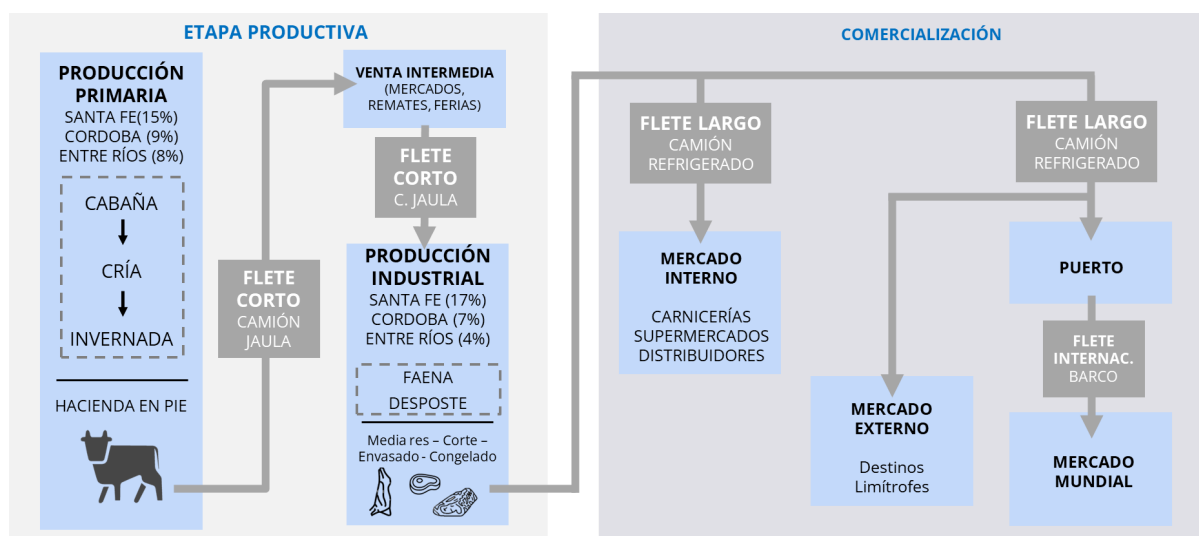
ETAPA PRODUCTIVA

PRODUCCIÓN PRIMARIA
SANTA FE(15%)
CORDOBA (9%)
ENTRE RÍOS (8%)

CABAÑA
CRÍA
INVERNADA

HACIENDA EN PIE

FLETE CORTO
CAMIÓN JAULA

VENTA INTERMEDIA
(MERCADOS, REMATES, FERIAS)

FLETE CORTO
C. JAULA

PRODUCCIÓN INDUSTRIAL
SANTA FE (17%)
CORDOBA (7%)
ENTRE RÍOS (4%)

FAENA
DESPOSTE

Media res – Corte – Envasado - Congelado

COMERCIALIZACIÓN

FLETE LARGO
CAMIÓN REFRIGERADO

MERCADO INTERNO

CARNICERÍAS
SUPERMERCADOS
DISTRIBUIDORES

FLETE LARGO
CAMIÓN REFRIGERADO

PUERTO

FLETE INTERNAC.
BARCO

MERCADO EXTERNO

Destinos Limítrofes

MERCADO MUNDIAL